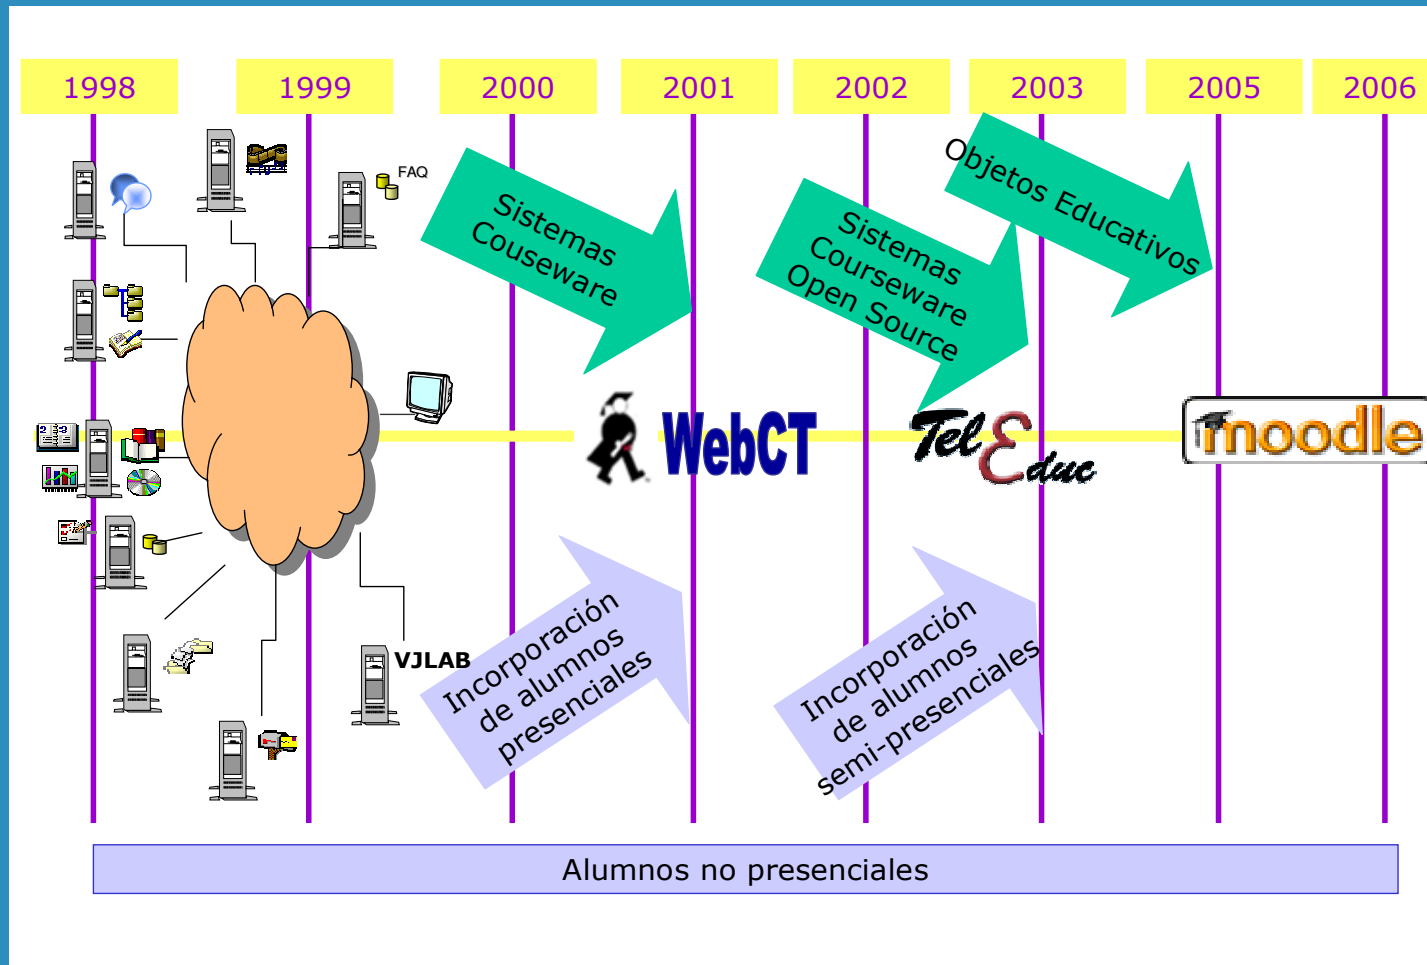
1998
1999
2000
2001
2002
2003
2005
2006

FAQ

Sistemas Couseware

Sistemas Courseware Open Source

Objetos Educativos

WebCT

TelEduc

moodle

VJLAB

Incorporación de alumnos presenciales

Incorporación de alumnos semi-presenciales

Alumnos no presenciales